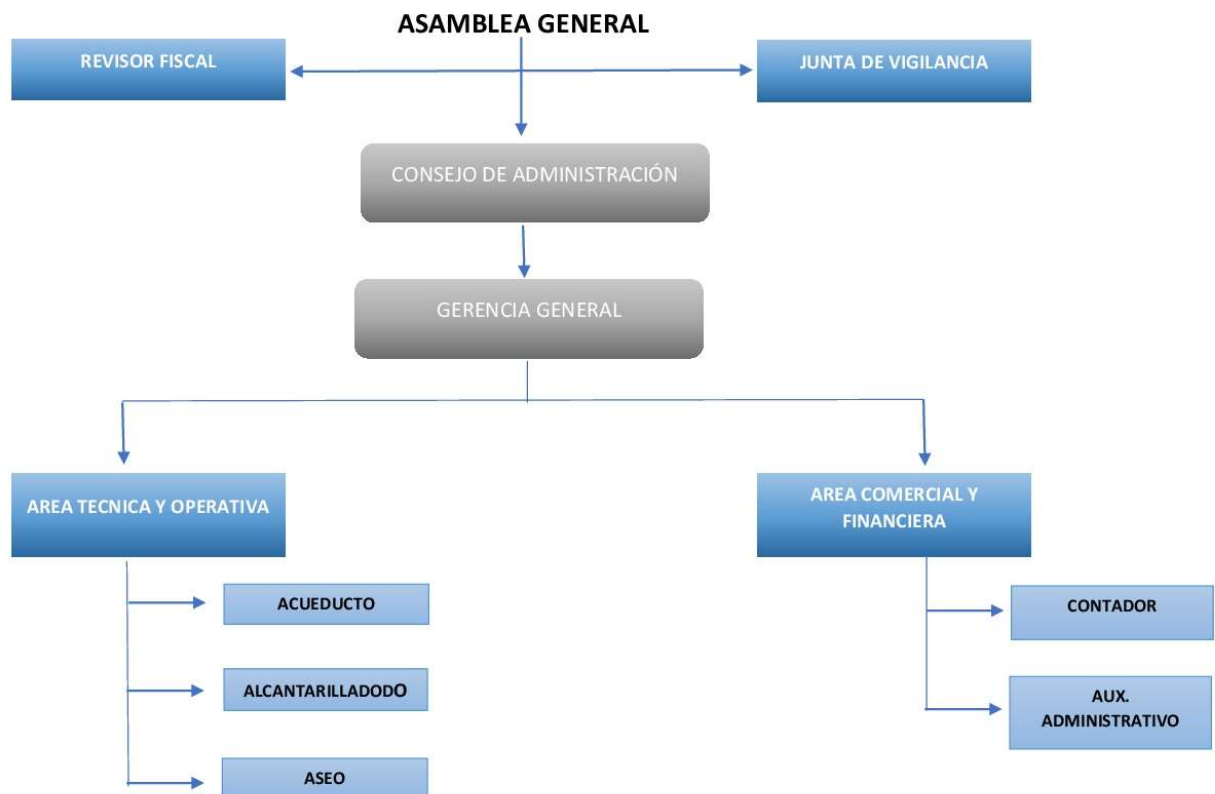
ASAMBLEA GENERAL

REVISOR FISCAL

JUNTA DE VIGILANCIA

CONSEJO DE ADMINISTRACIÓN

GERENCIA GENERAL

AREA TECNICA Y OPERATIVA

ACUEDUCTO

ALCANTARILLADODO

ASEO

AREA COMERCIAL Y FINANCIERA

CONTADOR

AUX. ADMINISTRATIVO